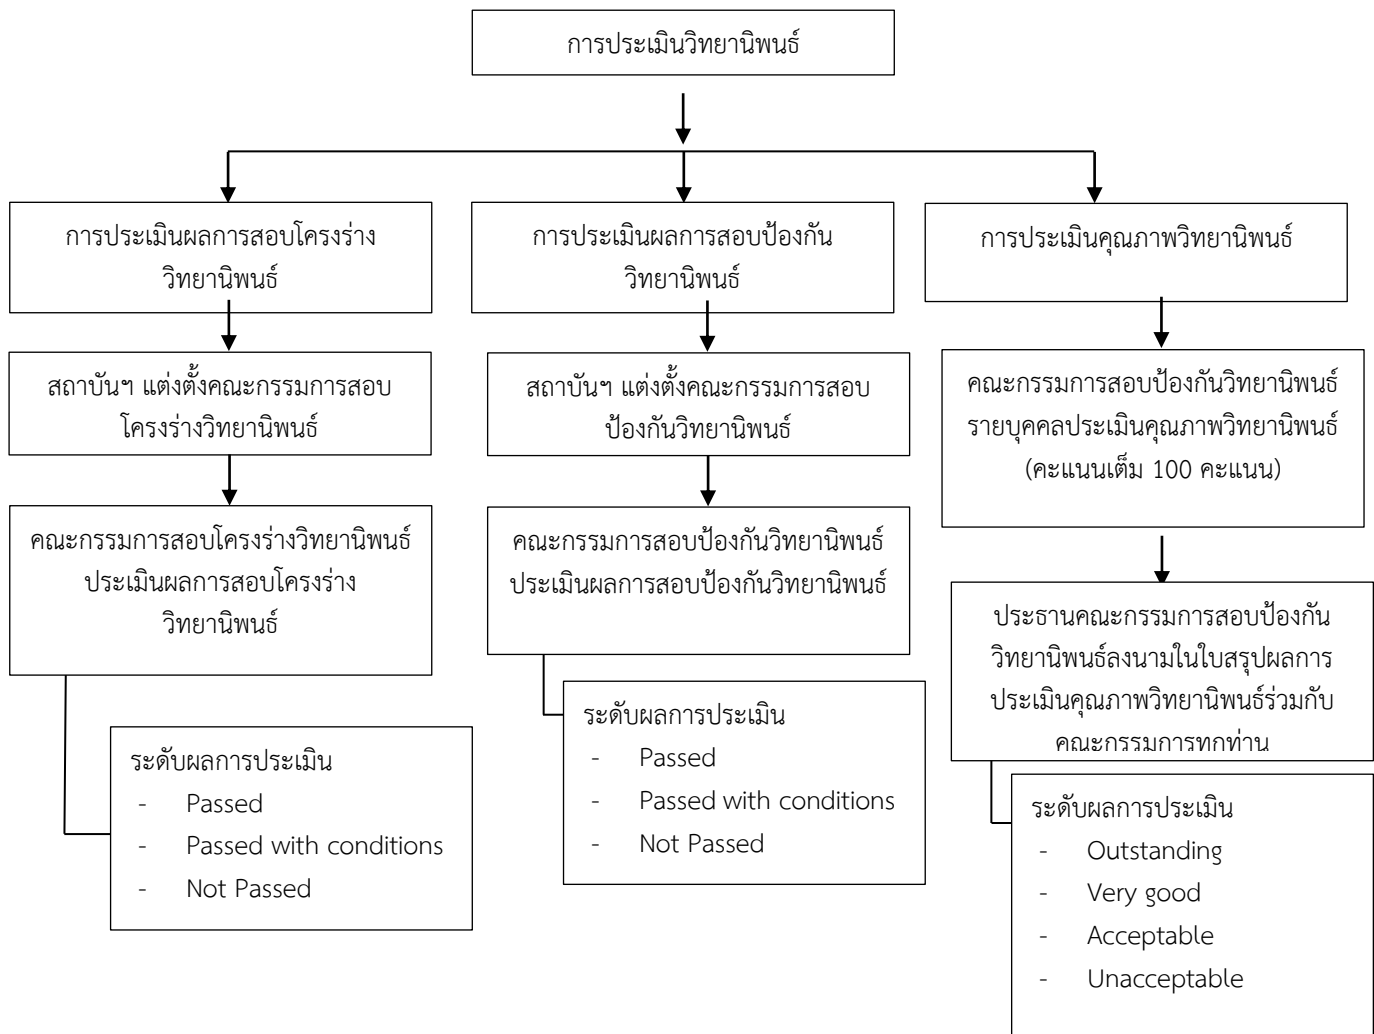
การประเมินวิทยานิพนธ์

การประเมินผลการสอบโครงร่างวิทยานิพนธ์

สถาบันฯ แต่งตั้งคณะกรรมการสอบโครงร่างวิทยานิพนธ์

คณะกรรมการสอบโครงร่างวิทยานิพนธ์ประเมินผลการสอบโครงร่างวิทยานิพนธ์

ระดับผลการประเมิน
- Passed
- Passed with conditions
- Not Passed

การประเมินผลการสอบป้องกันวิทยานิพนธ์

สถาบันฯ แต่งตั้งคณะกรรมการสอบป้องกันวิทยานิพนธ์

คณะกรรมการสอบป้องกันวิทยานิพนธ์ประเมินผลการสอบป้องกันวิทยานิพนธ์

ระดับผลการประเมิน
- Passed
- Passed with conditions
- Not Passed

การประเมินคุณภาพวิทยานิพนธ์

คณะกรรมการสอบป้องกันวิทยานิพนธ์รายบุคคลประเมินคุณภาพวิทยานิพนธ์ (คะแนนเต็ม 100 คะแนน)

ประธานคณะกรรมการสอบป้องกันวิทยานิพนธ์ลงนามในใบสรุปผลการประเมินคุณภาพวิทยานิพนธ์ร่วมกับคณะกรรมการทกท่าน

ระดับผลการประเมิน
- Outstanding
- Very good
- Acceptable
- Unacceptable